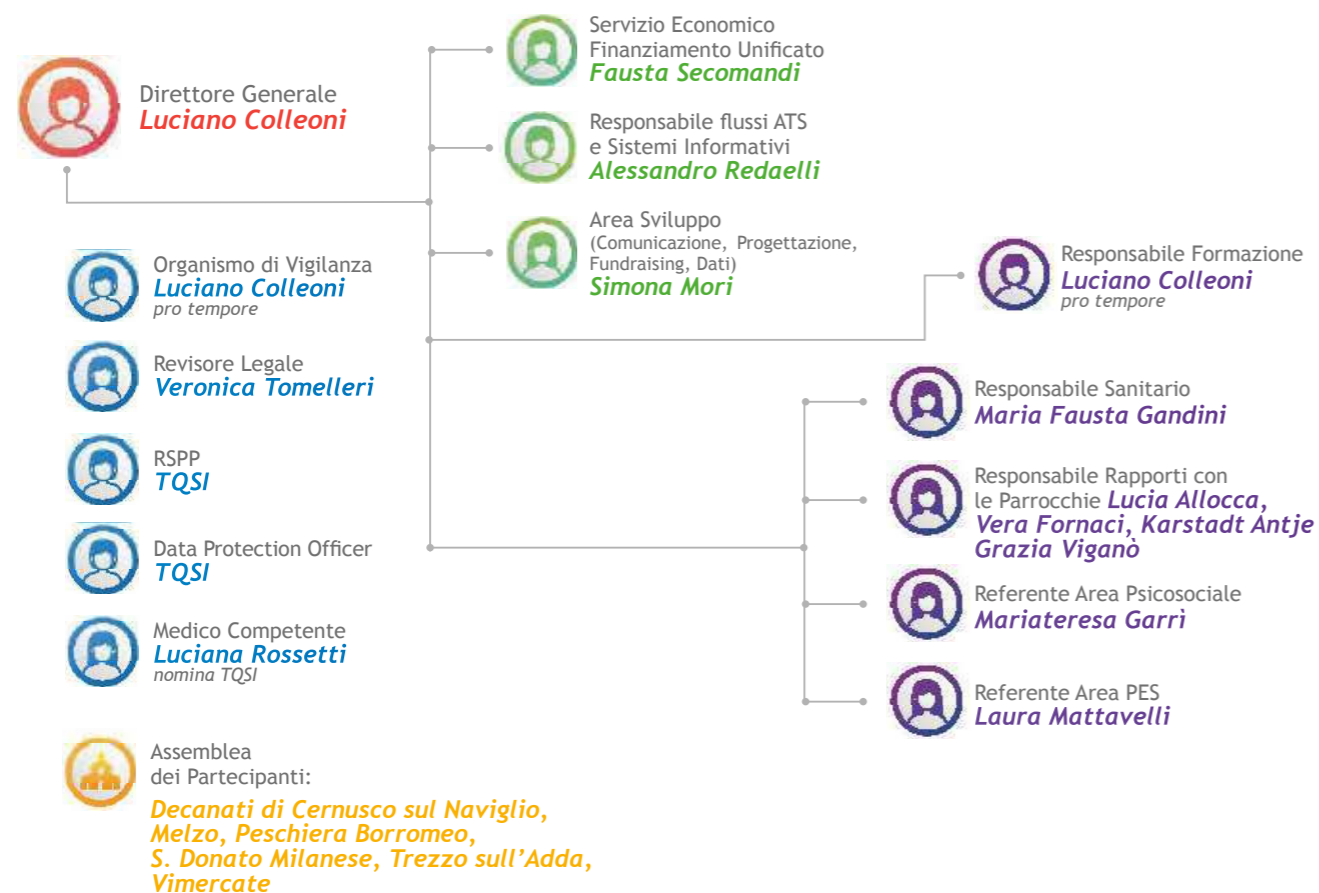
Direttore Generale
Luciano Colleoni

Servizio Economico
Finanziamento Unificato
Fausta Secomandi

Responsabile flussi ATS
e Sistemi Informativi
Alessandro Redaelli

Area Sviluppo
(Comunicazione, Progettazione, Fundraising, Dati)
Simona Mori

Responsabile Formazione
Luciano Colleoni
pro tempore

Organismo di Vigilanza
Luciano Colleoni
pro tempore

Revisore Legale
Veronica Tomelleri

RSPP
TQSI

Data Protection Officer
TQSI

Medico Competente
Luciana Rossetti
nomina TQSI

Assemblea
dei Partecipanti:
Decanati di Cernusco sul Naviglio, Melzo, Peschiera Borromeo, S. Donato Milanese, Trezzo sull'Adda, Vimercate

Responsabile Sanitario
Maria Fausta Gandini

Responsabile Rapporti con le Parrocchie Lucia Allocca, Vera Fornaci, Karstadt Antje Grazia Viganò

Referente Area Psicosociale
Mariateresa Garrì

Referente Area PES
Laura Mattavelli